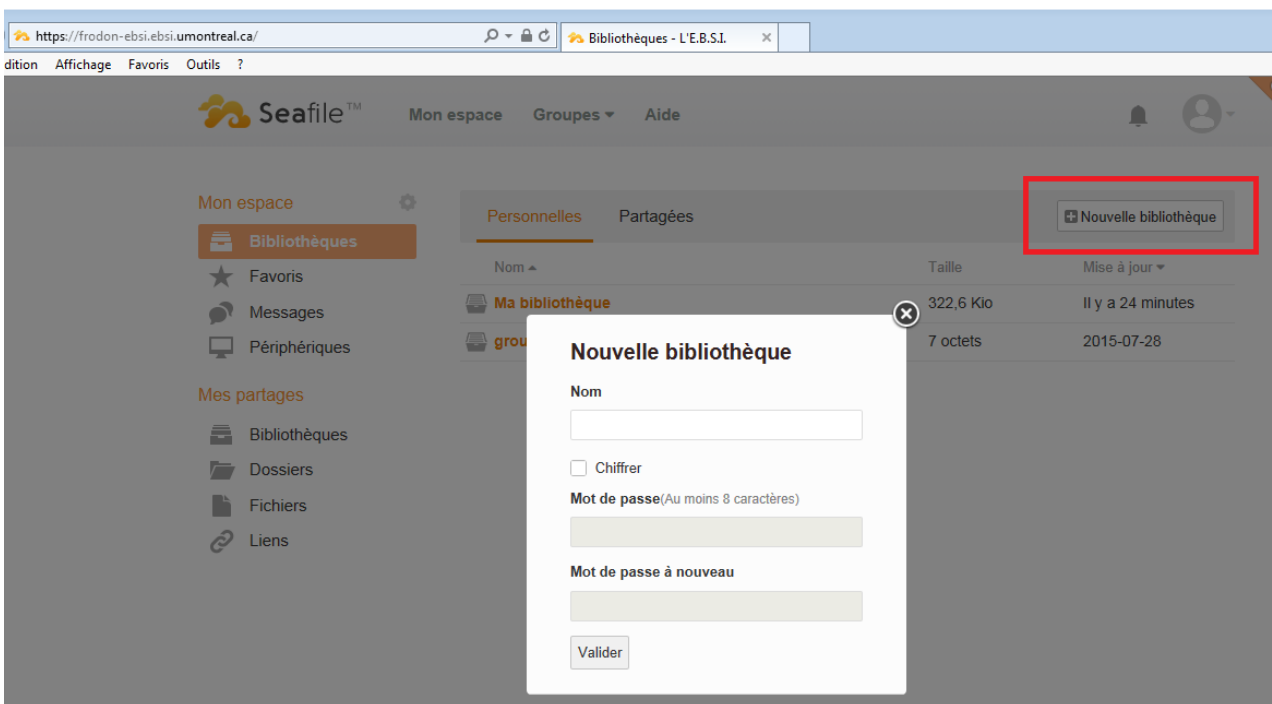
https://frodon-ebsi.ebsi.umontreal.ca/

Bibliothèques - L'E.B.S.I.

dition Affichage Favoris Outils ?

Seafile™ Mon espace Groupes Aide

Mon espace

Bibliothèques

Favoris

Messages

Périphériques

Mes partages

Bibliothèques

Dossiers

Fichiers

Liens

Personnelles Partagées

Nouvelle bibliothèque

| Nom | Taille | Mise à jour |
|---|---|---|
| Ma bibliothèque | 322,6 Kio | Il y a 24 minutes |
| grou | 7 octets | 2015-07-28 |

Nouvelle bibliothèque

Nom

Chiffrer

Mot de passe(Au moins 8 caractères)

Mot de passe à nouveau

Valider